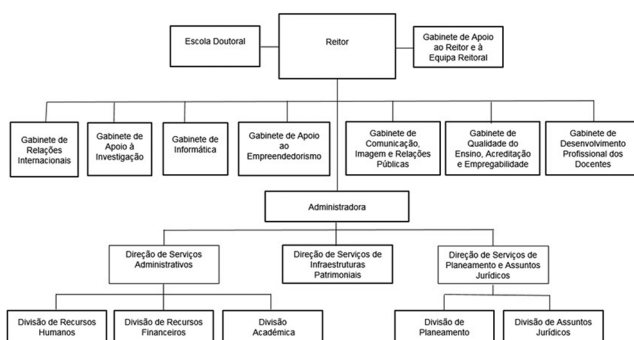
Escola Doutoral

Reitor

Gabinete de Apoio ao Reitor e à Equipa Reitoral

Gabinete de Relações Internacionais

Gabinete de Apoio à Investigação

Gabinete de Informática

Gabinete de Apoio ao Empreendedorismo

Gabinete de Comunicação, Imagem e Relações Públicas

Gabinete de Qualidade do Ensino, Acreditação e Empregabilidade

Gabinete de Desenvolvimento Profissional dos Docentes

Administradora

Direção de Serviços Administrativos

Direção de Serviços de Infraestruturas Patrimoniais

Direção de Serviços de Planeamento e Assuntos Jurídicos

Divisão de Recursos Humanos

Divisão de Recursos Financeiros

Divisão Académica

Divisão de Planeamento

Divisão de Assuntos Jurídicos